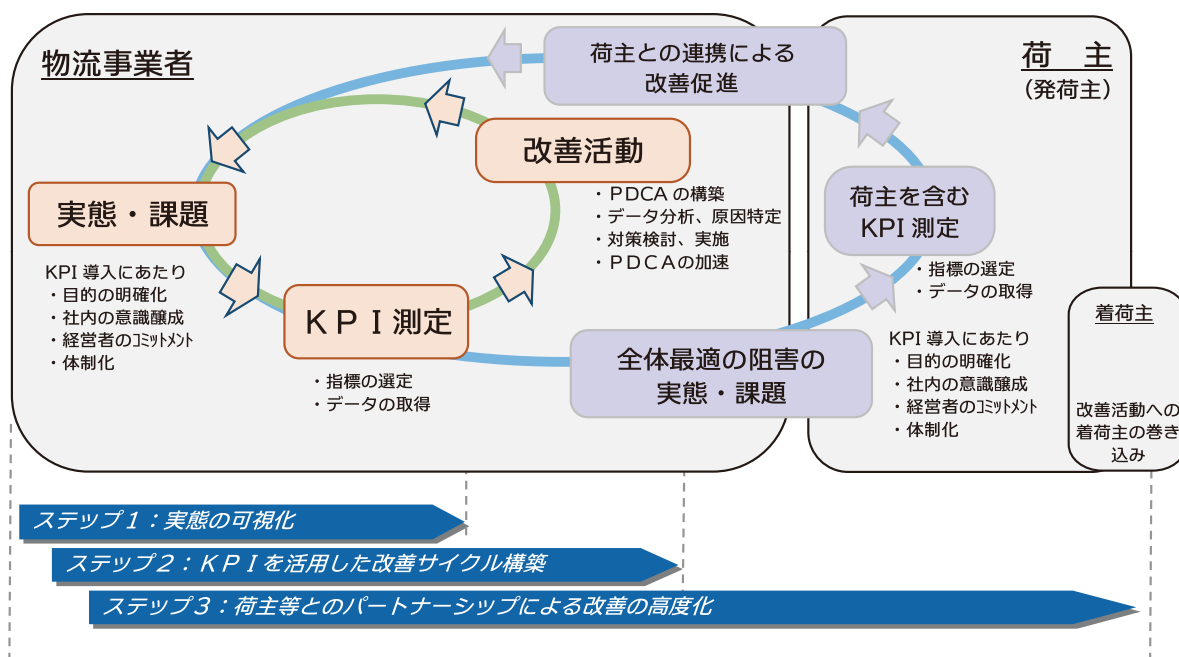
物流事業者

荷主との連携による改善促進

荷　主
（発荷主）

改善活動

・PDCA の構築
・データ分析、原因特定
・対策検討、実施
・PDCAの加速

実態・課題

KPI 導入にあたり
・目的の明確化
・社内の意識醸成
・経営者のコミットメント
・体制化

KPI測定

・指標の選定
・データの取得

荷主を含む
KPI 測定

・指標の選定
・データの取得

全体最適の阻害の
実態・課題

KPI 導入にあたり
・目的の明確化
・社内の意識醸成
・経営者のコミットメント
・体制化

着荷主

改善活動への着荷主の巻き込み

ステップ１：実態の可視化

ステップ２：KPIを活用した改善サイクル構築

ステップ３：荷主等とのパートナーシップによる改善の高度化